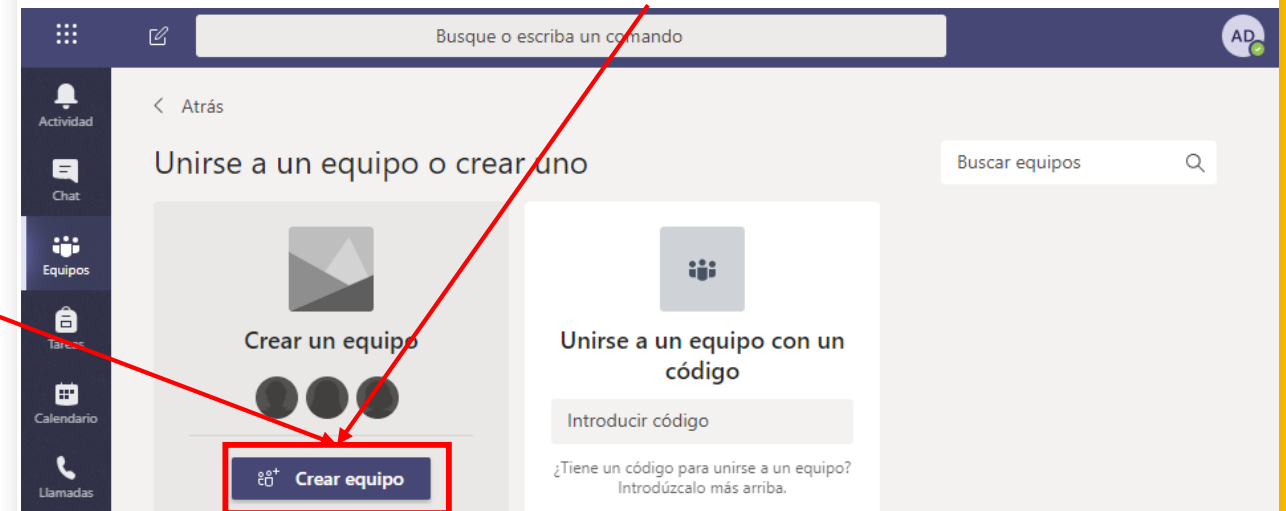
Busque o escriba un comando

AD

Actividad

Chat

Equipos

Tareas

Calendario

Llamadas

< Atrás

Unirse a un equipo o crear uno

Buscar equipos

Crear un equipo

Crear equipo

Unirse a un equipo con un código

Introducir código

¿Tiene un código para unirse a un equipo? Introdúzcalo más arriba.